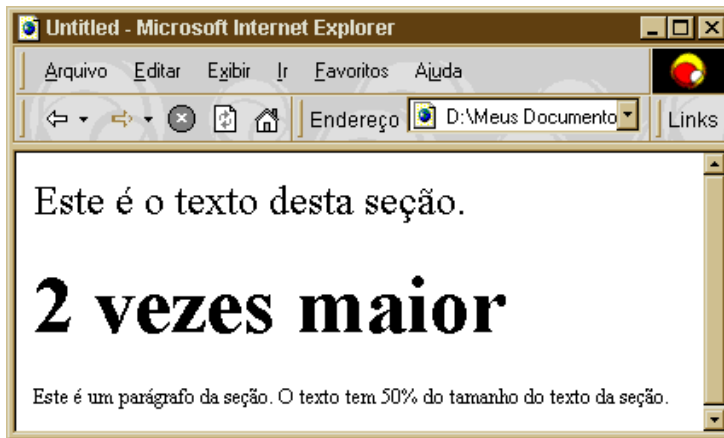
Untitled - Microsoft Internet Explorer

Arquivo Editar Exibir Ir Favoritos Ajuda

Endereço D:\Meus Documento

Links

Este é o texto desta seção.

2 vezes maior

Este é um parágrafo da seção. O texto tem 50% do tamanho do texto da seção.